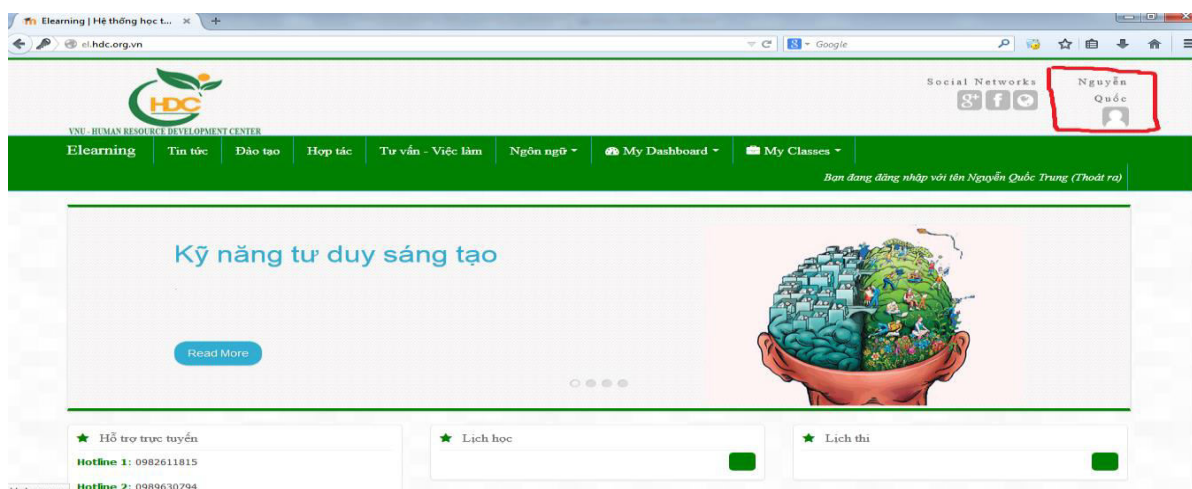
Elearning | Hệ thống học t... ×
el.hdc.org.vn
Google

HDC
VNU - HUMAN RESOURCE DEVELOPMENT CENTER

Social Networks

Nguyễn Quốc

Elearning | Tin tức | Đào tạo | Hợp tác | Tư vấn - Việc làm | Ngôn ngữ | My Dashboard | My Classes

Bạn đang đăng nhập với tên Nguyễn Quốc Trung (Thoát ra)

Kỹ năng tư duy sáng tạo

Read More

Hỗ trợ trực tuyến
Hotline 1: 0982611815
Hotline 2: 0989630794

Lịch học

Lịch thi